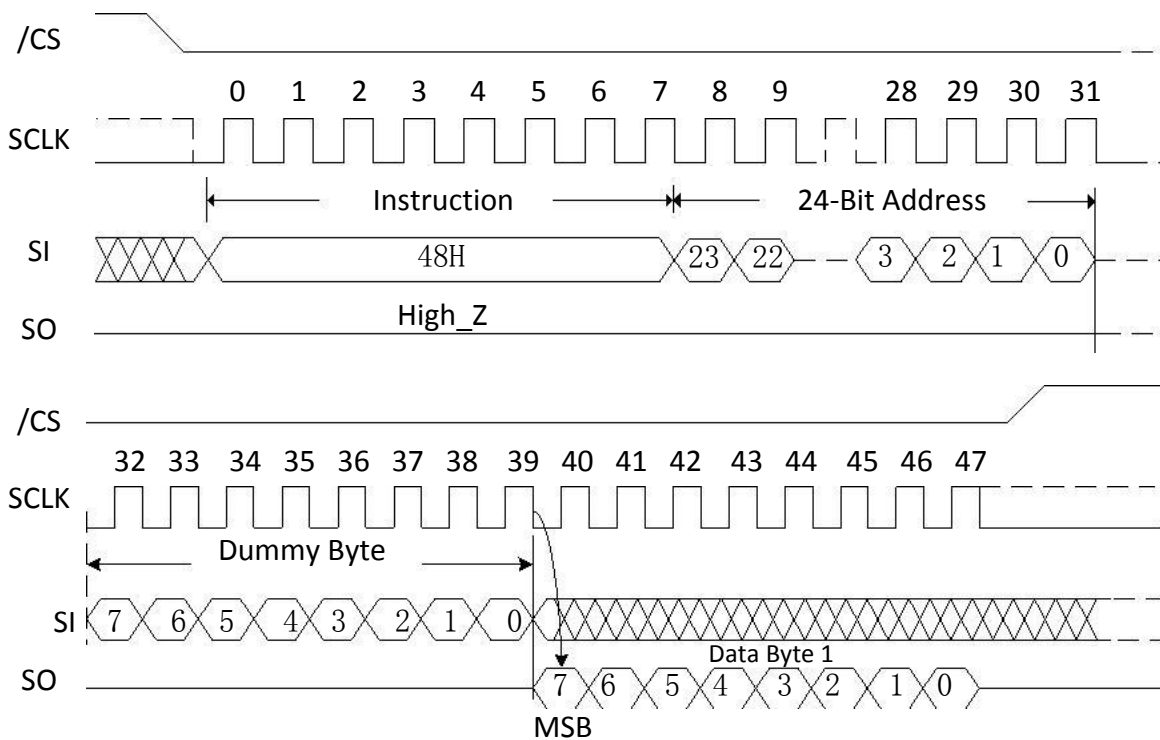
/CS

0 1 2 3 4 5 6 7 8 9 28 29 30 31

SCLK

Instruction

24-Bit Address

SI

48H

23 22 3 2 1 0

SO

High_Z

/CS

32 33 34 35 36 37 38 39 40 41 42 43 44 45 46 47

SCLK

Dummy Byte

SI

7 6 5 4 3 2 1 0

Data Byte 1

SO

7 6 5 4 3 2 1 0

MSB